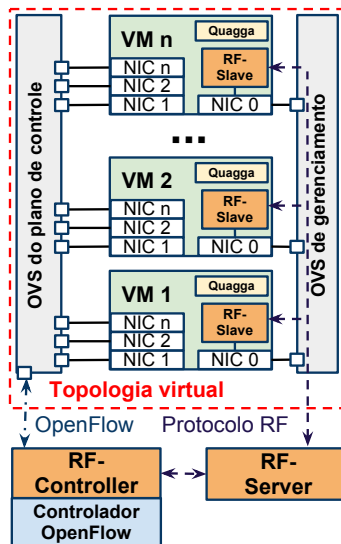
VM n
Quagga
RF-Slave
NIC n
NIC 2
NIC 1
NIC 0

...

VM 2
Quagga
RF-Slave
NIC n
NIC 2
NIC 1
NIC 0

VM 1
Quagga
RF-Slave
NIC n
NIC 2
NIC 1
NIC 0

OVS do plano de controle
OVS de gerenciamento

Topologia virtual

OpenFlow
Protocolo RF

RF-Controller
Controlador OpenFlow

RF-Server